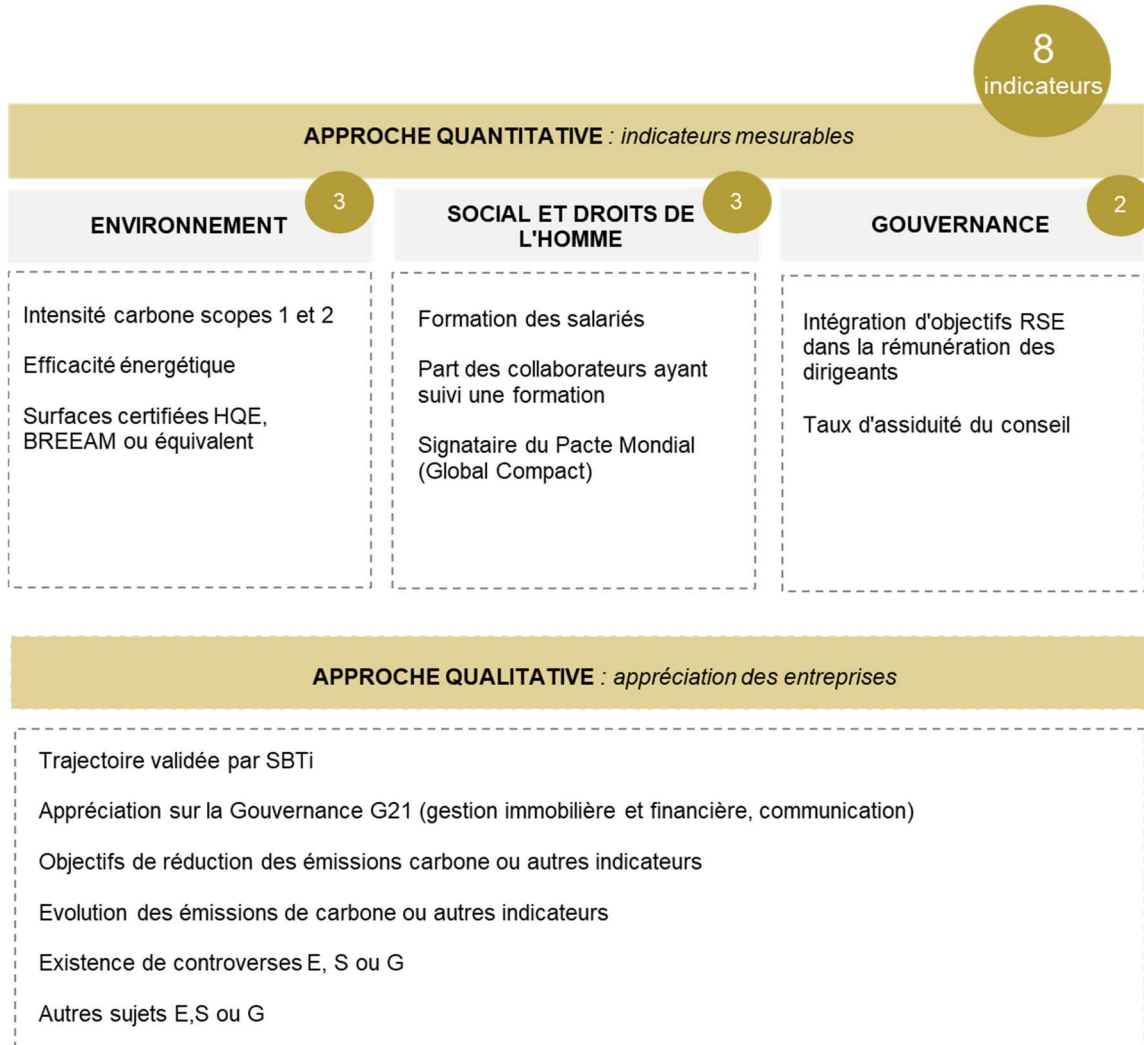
8
indicateurs

APPROCHE QUANTITATIVE : indicateurs mesurables

ENVIRONNEMENT 3

Intensité carbone scopes 1 et 2

Efficacité énergétique

Surfaces certifiées HQE, BREEAM ou équivalent

SOCIAL ET DROITS DE L'HOMME 3

Formation des salariés

Part des collaborateurs ayant suivi une formation

Signataire du Pacte Mondial (Global Compact)

GOUVERNANCE 2

Intégration d'objectifs RSE dans la rémunération des dirigeants

Taux d'assiduité du conseil

APPROCHE QUALITATIVE : appréciation des entreprises

Trajectoire validée par SBTi

Appréciation sur la Gouvernance G21 (gestion immobilière et financière, communication)

Objectifs de réduction des émissions carbone ou autres indicateurs

Evolution des émissions de carbone ou autres indicateurs

Existence de controverses E, S ou G

Autres sujets E,S ou G